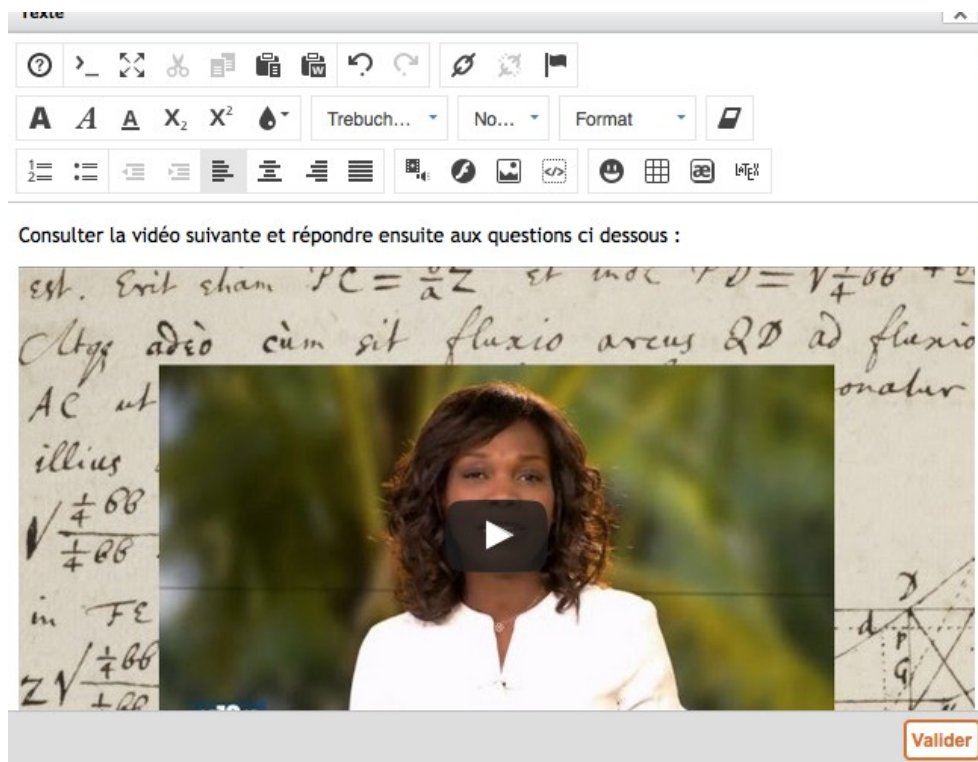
Texte

A $A$ A $X_2$ $X^2$ Trebuch... No... Format

Consulter la vidéo suivante et répondre ensuite aux questions ci dessous :

est. Erit etiam $PC = \frac{v}{a}Z$ et inde $PD = \sqrt{\frac{1}{4}bb}$ +
Atque adeo cùm sit fluxio arcus QD ad fluxio
AC ut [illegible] onatur
illius
$\sqrt{\frac{\frac{1}{4}bb}{\frac{1}{4}bb}}$
in FE
$Z\sqrt{\frac{\frac{1}{4}bb}{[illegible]}}$

Valider